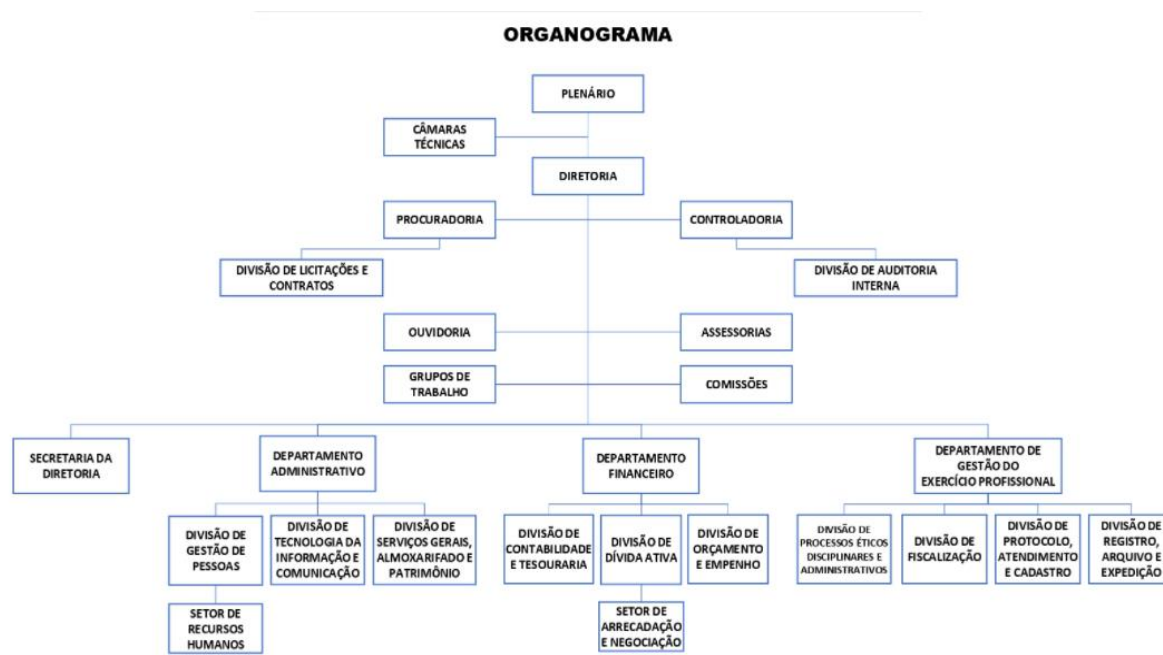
ORGANOGRAMA

PLENÁRIO

CÂMARAS TÉCNICAS

DIRETORIA

PROCURADORIA

CONTROLADORIA

DIVISÃO DE LICITAÇÕES E CONTRATOS

DIVISÃO DE AUDITORIA INTERNA

OUVIDORIA

ASSESSORIAS

GRUPOS DE TRABALHO

COMISSÕES

SECRETARIA DA DIRETORIA

DEPARTAMENTO ADMINISTRATIVO

DEPARTAMENTO FINANCEIRO

DEPARTAMENTO DE GESTÃO DO EXERCÍCIO PROFISSIONAL

DIVISÃO DE GESTÃO DE PESSOAS

DIVISÃO DE TECNOLOGIA DA INFORMAÇÃO E COMUNICAÇÃO

DIVISÃO DE SERVIÇOS GERAIS, ALMOXARIFADO E PATRIMÔNIO

DIVISÃO DE CONTABILIDADE E TESOURARIA

DIVISÃO DE DÍVIDA ATIVA

DIVISÃO DE ORÇAMENTO E EMPENHO

DIVISÃO DE PROCESSOS ÉTICOS DISCIPLINARES E ADMINISTRATIVOS

DIVISÃO DE FISCALIZAÇÃO

DIVISÃO DE PROTOCOLO, ATENDIMENTO E CADASTRO

DIVISÃO DE REGISTRO, ARQUIVO E EXPEDIÇÃO

SETOR DE RECURSOS HUMANOS

SETOR DE ARRECADAÇÃO E NEGOCIAÇÃO